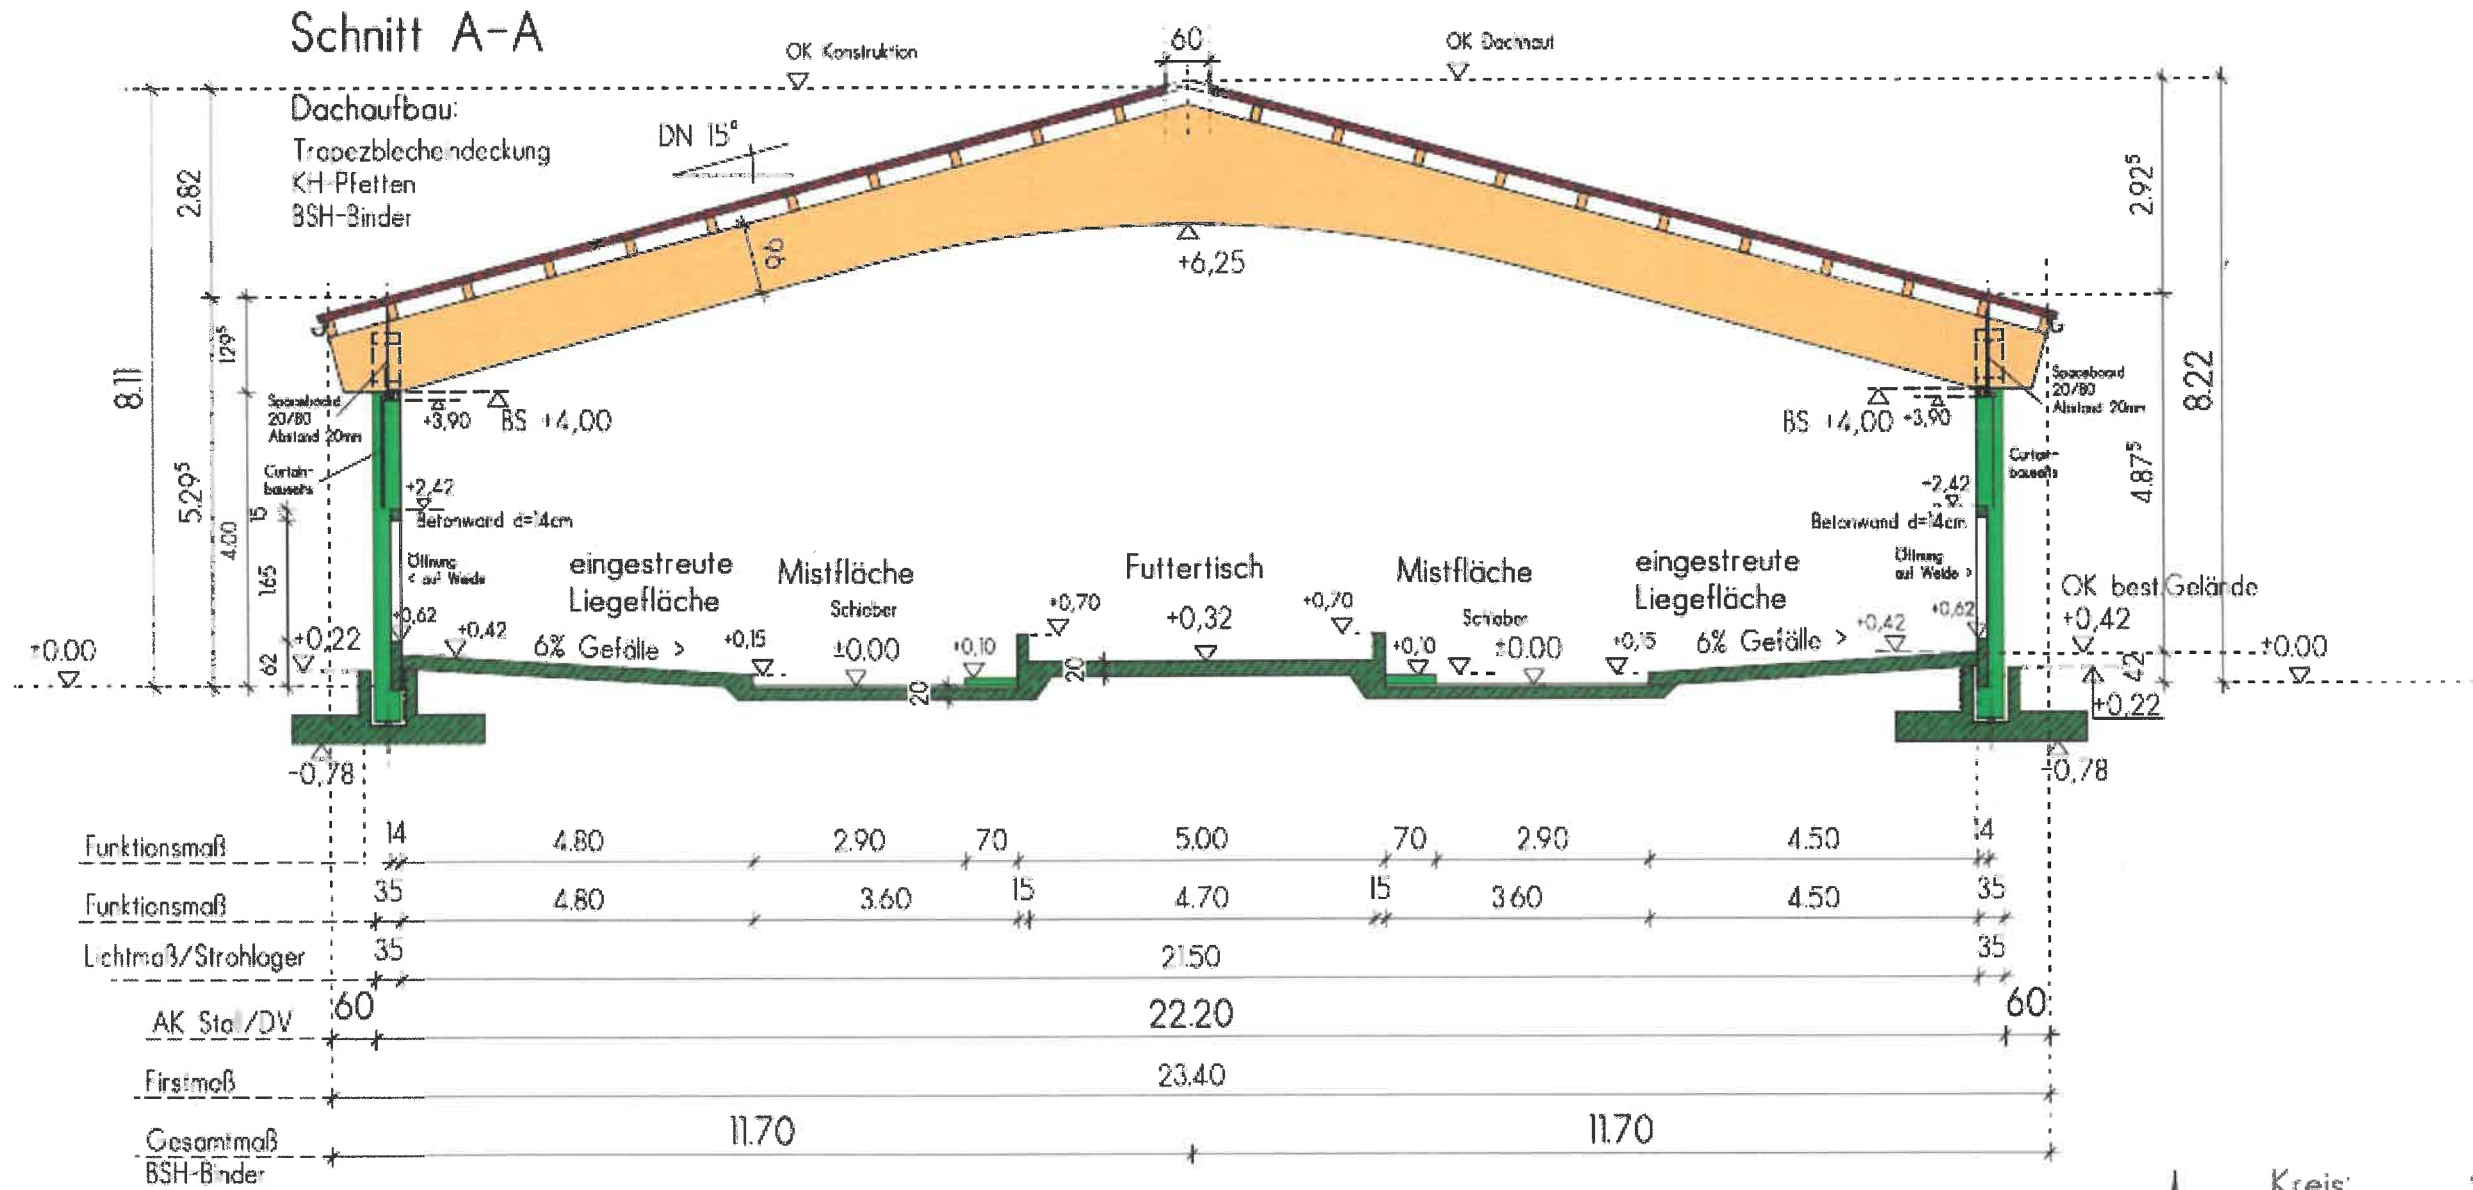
Schnitt A-A

OK Konstruktion

60

OK Dachhaut

Dachaufbau:
Trapezblecheindeckung
KH-Pfetten
BSH-Binder

DN 15°

2.82

2.925

96

+6,25

1295

8.11

8.22

Spaceboard 20/80 Abstand 20mm

+3,90 BS +4,00

BS +4,00 +3,90

Spaceboard 20/80 Abstand 20mm

Curtain-bauseits

Curtain-bauseits

5.295

4.875

+2,42

+2,42

Betonwand d=14cm

Betonwand d=14cm

4.00

15

165

Öffnung < auf Weide

Öffnung auf Weide >

eingestreute Liegefläche

Mistfläche

Futtertisch

Mistfläche

eingestreute Liegefläche

OK best.Gelände +0,42

Schieber

Schieber

+0,70

+0,70

+0,32

+0,62

+0,62

+0,42

+0,42

+0,22

6% Gefälle >

+0,15

±0,00

+0,10

+0,10

±0,00

+0,15

6% Gefälle >

+0,00

+0,00

62

20

20

42

+0,22

-0,78

-0,78

Funktionsmaß 14 4.80 2.90 70 5.00 70 2.90 4.50 14

Funktionsmaß 35 4.80 3.60 15 4.70 15 3.60 4.50 35

Lichtmaß/Strohlager 35 21.50 35

AK Stall/DV 60 22.20 60

Firstmaß 23.40

Gesamtmaß BSH-Binder 11.70 11.70

Kreis: